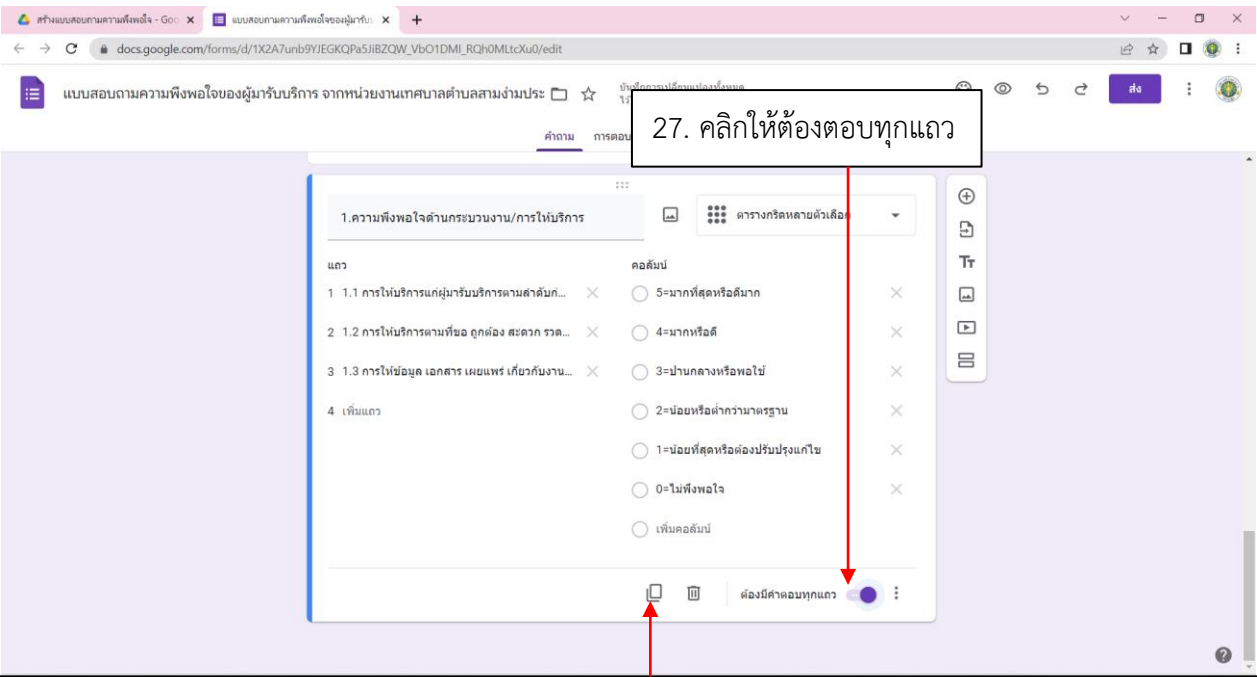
สร้างแบบสอบถามความพึงพอใจ - Goo
แบบสอบถามความพึงพอใจของผู้มารับบ

docs.google.com/forms/d/1X2A7unb9YJEGKQPa5JiBZQW_VbO1DMI_RQh0MLtcXu0/edit

แบบสอบถามความพึงพอใจของผู้มารับบริการ จากหน่วยงานเทศบาลตำบลสามง่ามประ

บันทึกการเปลี่ยนแปลงทั้งหมด

ส่ง

คำถาม การตอบ

27. คลิกให้ต้องตอบทุกแถว

1.ความพึงพอใจด้านกระบวนงาน/การให้บริการ

ตารางกริดหลายตัวเลือก

แถว
1 1.1 การให้บริการแก่ผู้มารับบริการตามลำดับก่...
2 1.2 การให้บริการตามที่ขอ ถูกต้อง สะดวก รวด...
3 1.3 การให้ข้อมูล เอกสาร เผยแพร่ เกี่ยวกับงาน...
4 เพิ่มแถว

คอลัมน์
5=มากที่สุดหรือดีมาก
4=มากหรือดี
3=ปานกลางหรือพอใช้
2=น้อยหรือต่ำกว่ามาตรฐาน
1=น้อยที่สุดหรือต้องปรับปรุงแก้ไข
0=ไม่พึงพอใจ
เพิ่มคอลัมน์

ต้องมีคำตอบทุกแถว